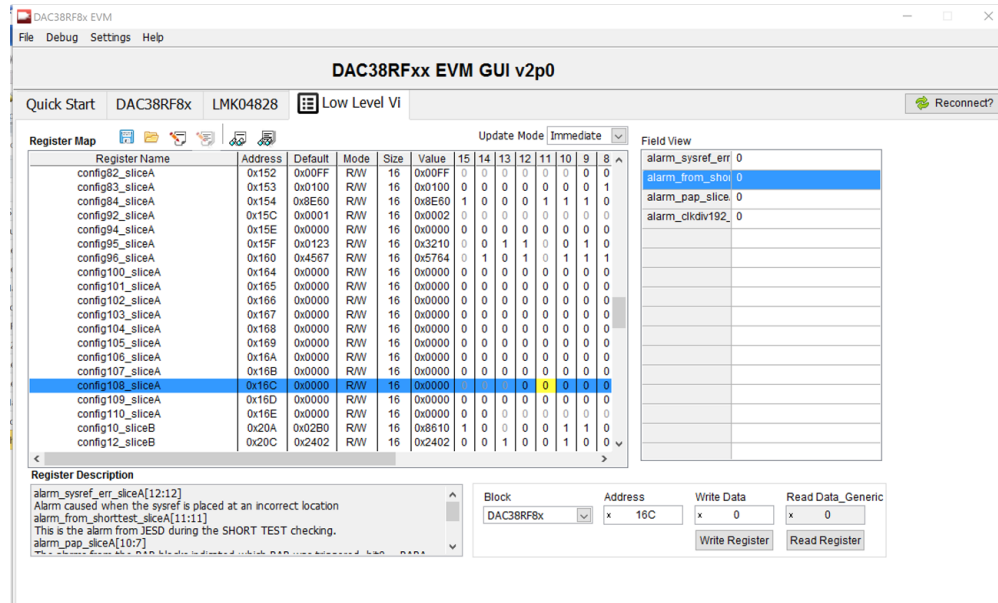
DAC38RF8x EVM

File Debug Settings Help

DAC38RFxx EVM GUI v2p0

Quick Start | DAC38RF8x | LMK04828 | Low Level Vi

Reconnect?

Register Map

Update Mode Immediate

| Register Name | Address | Default | Mode | Size | Value | 15 | 14 | 13 | 12 | 11 | 10 | 9 | 8 |
|---|---|---|---|---|---|---|---|---|---|---|---|---|---|
| config82_sliceA | 0x152 | 0x00FF | R/W | 16 | 0x00FF | 0 | 0 | 0 | 0 | 0 | 0 | 0 | 0 |
| config83_sliceA | 0x153 | 0x0100 | R/W | 16 | 0x0100 | 0 | 0 | 0 | 0 | 0 | 0 | 0 | 1 |
| config84_sliceA | 0x154 | 0x8E60 | R/W | 16 | 0x8E60 | 1 | 0 | 0 | 0 | 1 | 1 | 1 | 0 |
| config92_sliceA | 0x15C | 0x0001 | R/W | 16 | 0x0002 | 0 | 0 | 0 | 0 | 0 | 0 | 0 | 0 |
| config94_sliceA | 0x15E | 0x0000 | R/W | 16 | 0x0000 | 0 | 0 | 0 | 0 | 0 | 0 | 0 | 0 |
| config95_sliceA | 0x15F | 0x0123 | R/W | 16 | 0x3210 | 0 | 0 | 1 | 1 | 0 | 0 | 1 | 0 |
| config96_sliceA | 0x160 | 0x4567 | R/W | 16 | 0x5764 | 0 | 1 | 0 | 1 | 0 | 1 | 1 | 1 |
| config100_sliceA | 0x164 | 0x0000 | R/W | 16 | 0x0000 | 0 | 0 | 0 | 0 | 0 | 0 | 0 | 0 |
| config101_sliceA | 0x165 | 0x0000 | R/W | 16 | 0x0000 | 0 | 0 | 0 | 0 | 0 | 0 | 0 | 0 |
| config102_sliceA | 0x166 | 0x0000 | R/W | 16 | 0x0000 | 0 | 0 | 0 | 0 | 0 | 0 | 0 | 0 |
| config103_sliceA | 0x167 | 0x0000 | R/W | 16 | 0x0000 | 0 | 0 | 0 | 0 | 0 | 0 | 0 | 0 |
| config104_sliceA | 0x168 | 0x0000 | R/W | 16 | 0x0000 | 0 | 0 | 0 | 0 | 0 | 0 | 0 | 0 |
| config105_sliceA | 0x169 | 0x0000 | R/W | 16 | 0x0000 | 0 | 0 | 0 | 0 | 0 | 0 | 0 | 0 |
| config106_sliceA | 0x16A | 0x0000 | R/W | 16 | 0x0000 | 0 | 0 | 0 | 0 | 0 | 0 | 0 | 0 |
| config107_sliceA | 0x16B | 0x0000 | R/W | 16 | 0x0000 | 0 | 0 | 0 | 0 | 0 | 0 | 0 | 0 |
| config108_sliceA | 0x16C | 0x0000 | R/W | 16 | 0x0000 | 0 | 0 | 0 | 0 | 0 | 0 | 0 | 0 |
| config109_sliceA | 0x16D | 0x0000 | R/W | 16 | 0x0000 | 0 | 0 | 0 | 0 | 0 | 0 | 0 | 0 |
| config110_sliceA | 0x16E | 0x0000 | R/W | 16 | 0x0000 | 0 | 0 | 0 | 0 | 0 | 0 | 0 | 0 |
| config10_sliceB | 0x20A | 0x02B0 | R/W | 16 | 0x8610 | 1 | 0 | 0 | 0 | 0 | 1 | 1 | 0 |
| config12_sliceB | 0x20C | 0x2402 | R/W | 16 | 0x2402 | 0 | 0 | 1 | 0 | 0 | 1 | 0 | 0 |

Field View

| | |
|---|---|
| alarm_sysref_err | 0 |
| alarm_from_shor | 0 |
| alarm_pap_slice | 0 |
| alarm_clkdiv192_ | 0 |

Register Description

alarm_sysref_err_sliceA[12:12]
Alarm caused when the sysref is placed at an incorrect location
alarm_from_shorttest_sliceA[11:11]
This is the alarm from JESD during the SHORT TEST checking.
alarm_pap_sliceA[10:7]
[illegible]

Block
DAC38RF8x

Address
x 16C

Write Data
x 0

Read Data_Generic
x 0

Write Register

Read Register